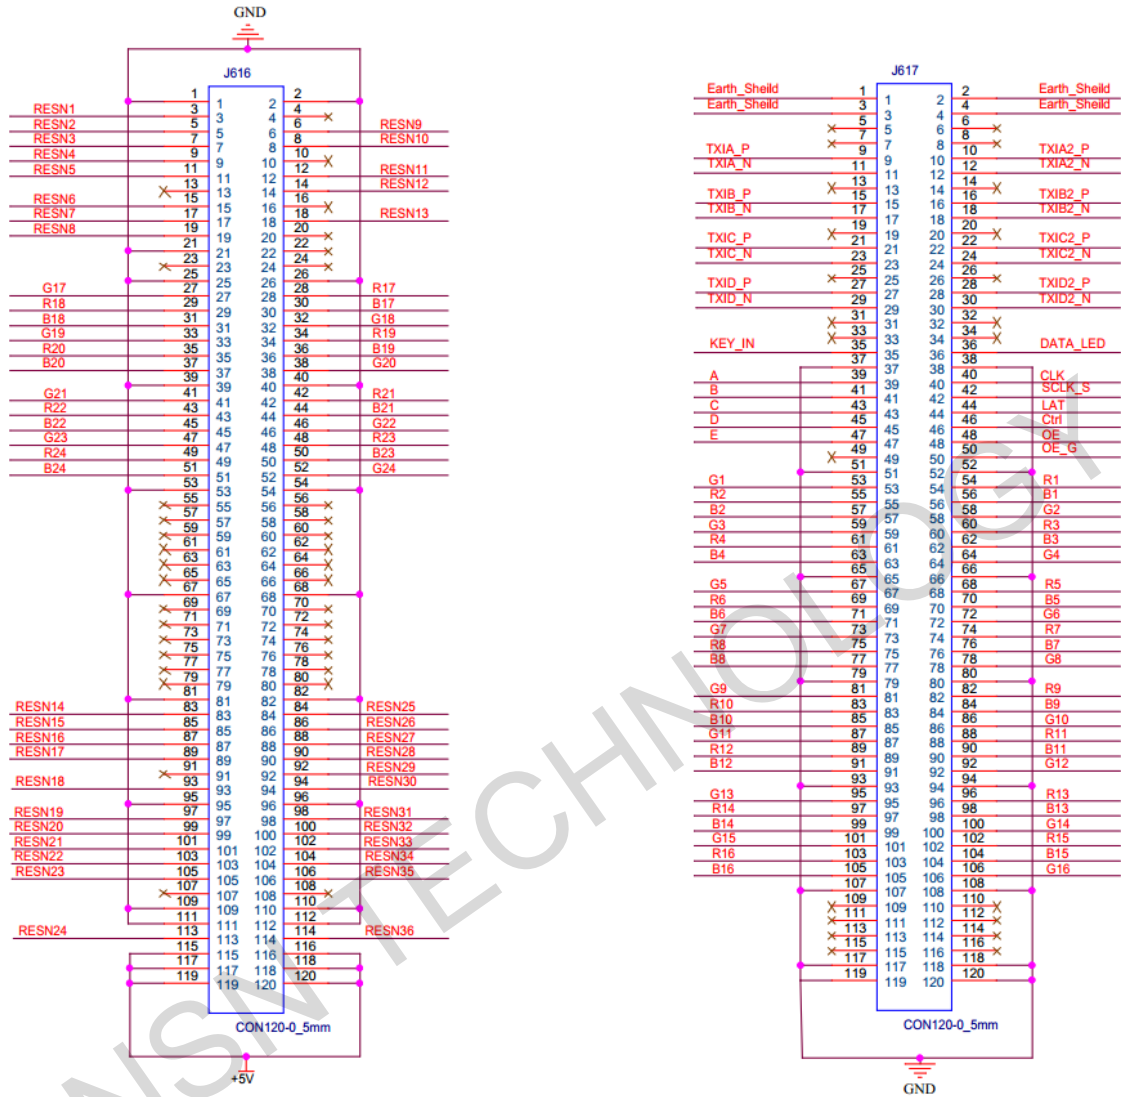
GND

J616

RESN1
RESN2
RESN3
RESN4
RESN5
RESN6
RESN7
RESN8
RESN9
RESN10
RESN11
RESN12
RESN13
G17
R18
B18
G19
R20
B20
R17
B17
G18
R19
B19
G20
G21
R22
B22
G23
R24
B24
R21
B21
G22
R23
B23
G24
RESN14
RESN15
RESN16
RESN17
RESN18
RESN19
RESN20
RESN21
RESN22
RESN23
RESN24
RESN25
RESN26
RESN27
RESN28
RESN29
RESN30
RESN31
RESN32
RESN33
RESN34
RESN35
RESN36

CON120-0_5mm
+5V

J617

Earth_Sheild
Earth_Sheild
Earth_Sheild
Earth_Sheild
TXIA_P
TXIA_N
TXIA2_P
TXIA2_N
TXIB_P
TXIB_N
TXIB2_P
TXIB2_N
TXIC_P
TXIC_N
TXIC2_P
TXIC2_N
TXID_P
TXID_N
TXID2_P
TXID2_N
KEY_IN
DATA_LED
A
B
C
D
E
CLK
SCLK_S
LAT
Ctrl
OE
OE_G
G1
R2
B2
G3
R4
B4
R1
B1
G2
R3
B3
G4
G5
R6
B6
G7
R8
B8
R5
B5
G6
R7
B7
G8
G9
R10
B10
G11
R12
B12
R9
B9
G10
R11
B11
G12
G13
R14
B14
G15
R16
B16
R13
B13
G14
R15
B15
G16

CON120-0_5mm
GND

NSN TECHNOLOGY